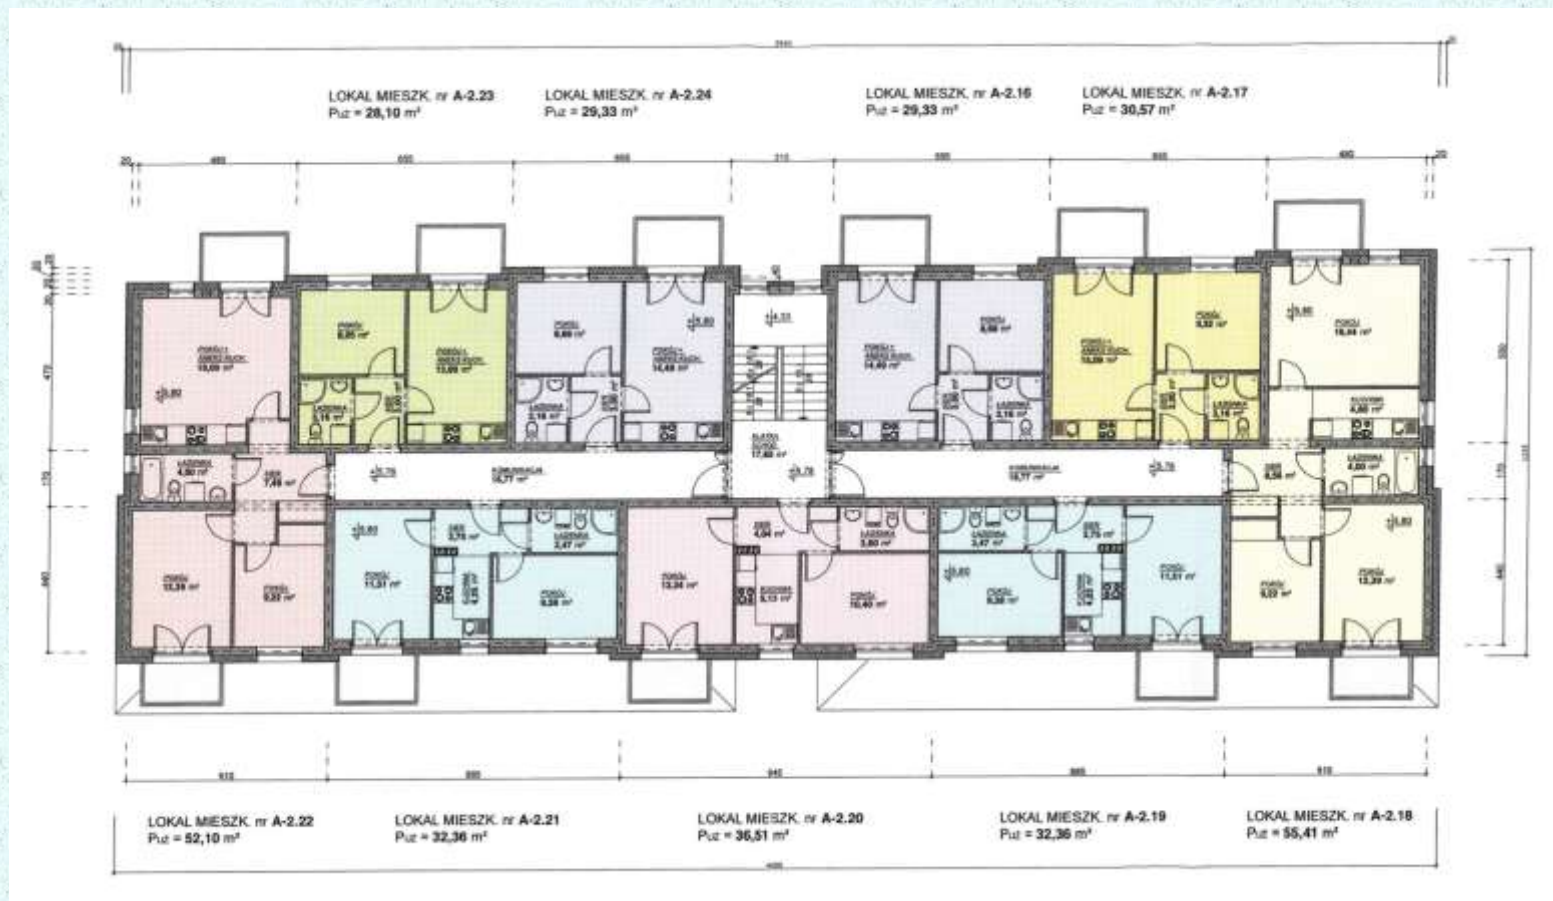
LOKAL MIESZK. nr A-2.23
Puz = 28,10 m²

LOKAL MIESZK. nr A-2.24
Puz = 29,33 m²

LOKAL MIESZK. nr A-2.16
Puz = 29,33 m²

LOKAL MIESZK. nr A-2.17
Puz = 30,57 m²

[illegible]

LOKAL MIESZK. nr A-2.22
Puz = 52,10 m²

LOKAL MIESZK. nr A-2.21
Puz = 32,36 m²

LOKAL MIESZK. nr A-2.20
Puz = 36,51 m²

LOKAL MIESZK. nr A-2.19
Puz = 32,36 m²

LOKAL MIESZK. nr A-2.18
Puz = 55,41 m²